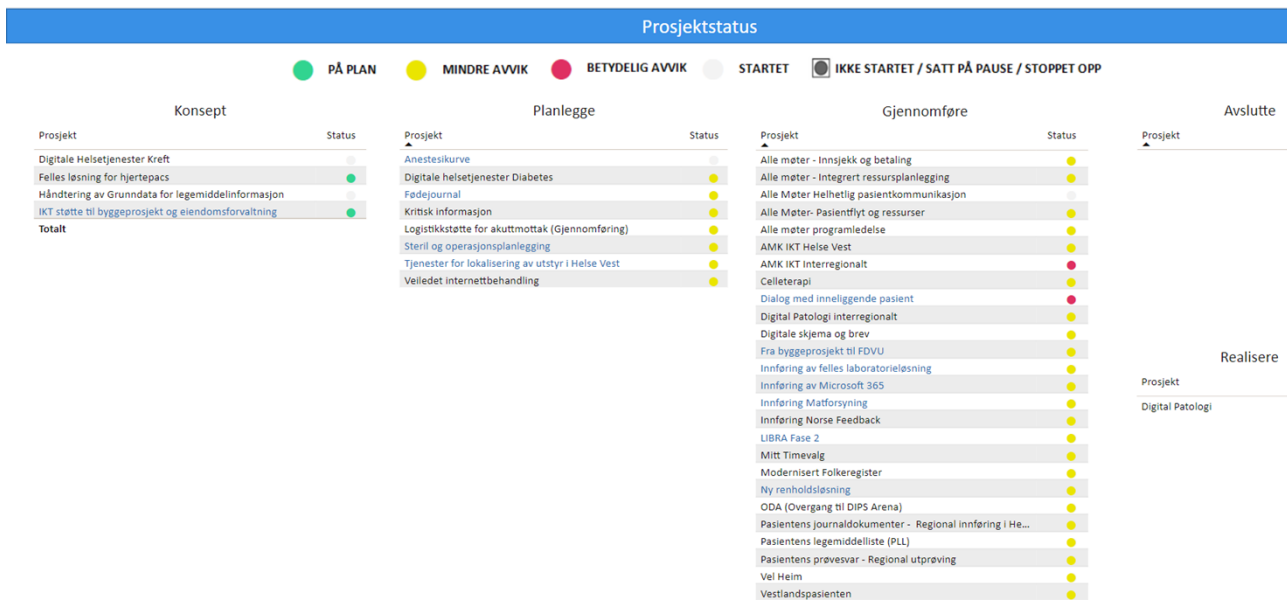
Prosjektstatus

PÅ PLAN MINDRE AVVIK BETYDELIG AVVIK STARTET IKKE STARTET / SATT PÅ PAUSE / STOPPET OPP

Konsept

| Prosjekt | Status |
|---|---|
| Digitale Helsetjenester Kreft | |
| Felles løsning for hjertepacs | |
| Håndtering av Grunndata for legemiddelinformasjon | |
| IKT støtte til byggeprosjekt og eiendomsforvaltning | |
| Totalt | |

Planlegge

| Prosjekt | Status |
|---|---|
| Anestesikurve | |
| Digitale helsetjenester Diabetes | |
| Fødejournal | |
| Kritisk informasjon | |
| Logistikkstøtte for akuttmottak (Gjennomføring) | |
| Steril og operasjonsplanlegging | |
| Tjenester for lokalisering av utstyr i Helse Vest | |
| Veiledet internettbehandling | |

Gjennomføre

| Prosjekt | Status |
|---|---|
| Alle møter - Innsjekk og betaling | |
| Alle møter - Integrert ressursplanlegging | |
| Alle Møter Helhetlig pasientkommunikasjon | |
| Alle Møter- Pasientflyt og ressurser | |
| Alle møter programledelse | |
| AMK IKT Helse Vest | |
| AMK IKT Interregionalt | |
| Celleterapi | |
| Dialog med inneliggende pasient | |
| Digital Patologi interregionalt | |
| Digitale skjema og brev | |
| Fra byggeprosjekt til FDVU | |
| Innføring av felles laboratorieløsning | |
| Innføring av Microsoft 365 | |
| Innføring Matforsyning | |
| Innføring Norse Feedback | |
| LIBRA Fase 2 | |
| Mitt Timevalg | |
| Modernisert Folkeregister | |
| Ny renholdsløsning | |
| ODA (Overgang til DIPS Arena) | |
| Pasientens journaldokumenter - Regional innføring i He... | |
| Pasientens legemiddelliste (PLL) | |
| Pasientens prøvesvar - Regional utprøving | |
| Vel Heim | |
| Vestlandspasienten | |

Avslutte

Prosjekt

Realisere

Prosjekt
Digital Patologi